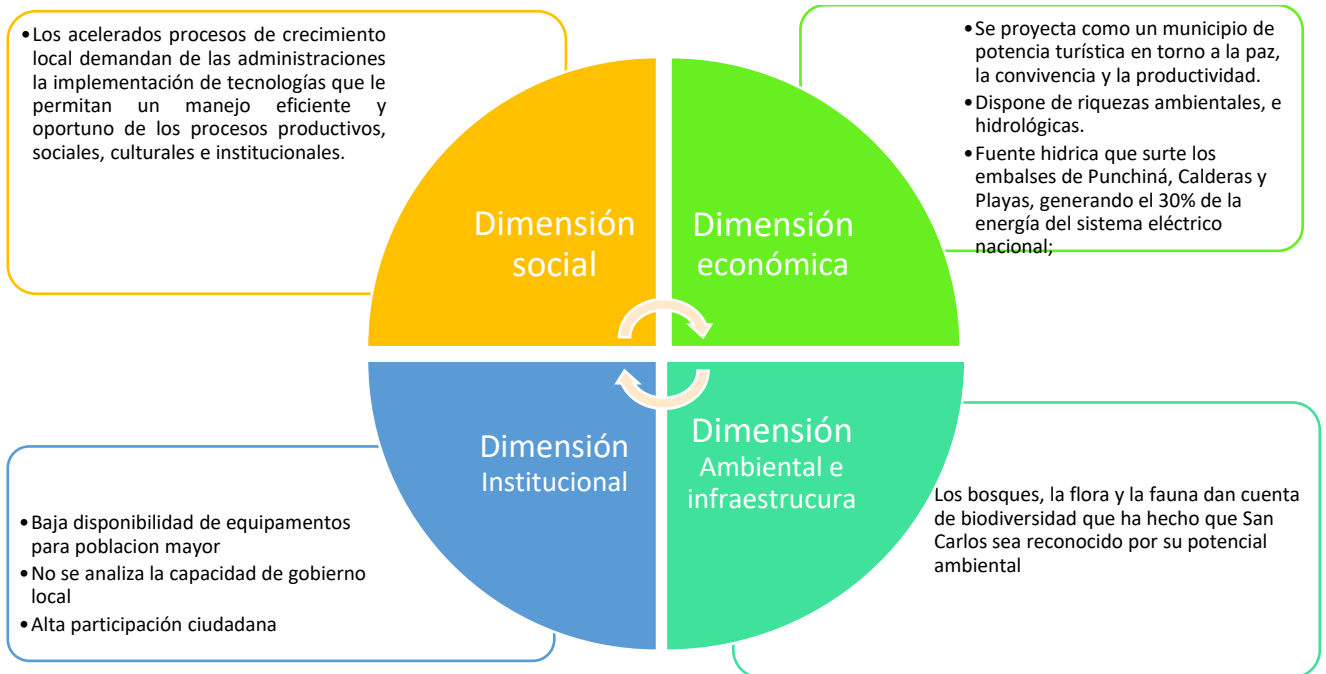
• Los acelerados procesos de crecimiento local demandan de las administraciones la implementación de tecnologías que le permitan un manejo eficiente y oportuno de los procesos productivos, sociales, culturales e institucionales.

• Se proyecta como un municipio de potencia turística en torno a la paz, la convivencia y la productividad.
• Dispone de riquezas ambientales, e hidrológicas.
• Fuente hidrica que surte los embalses de Punchiná, Calderas y Playas, generando el 30% de la energía del sistema eléctrico nacional;

Dimensión social

Dimensión económica

Dimensión Institucional

Dimensión Ambiental e infraestrucura

• Baja disponibilidad de equipamentos para poblacion mayor
• No se analiza la capacidad de gobierno local
• Alta participación ciudadana

Los bosques, la flora y la fauna dan cuenta de biodiversidad que ha hecho que San Carlos sea reconocido por su potencial ambiental